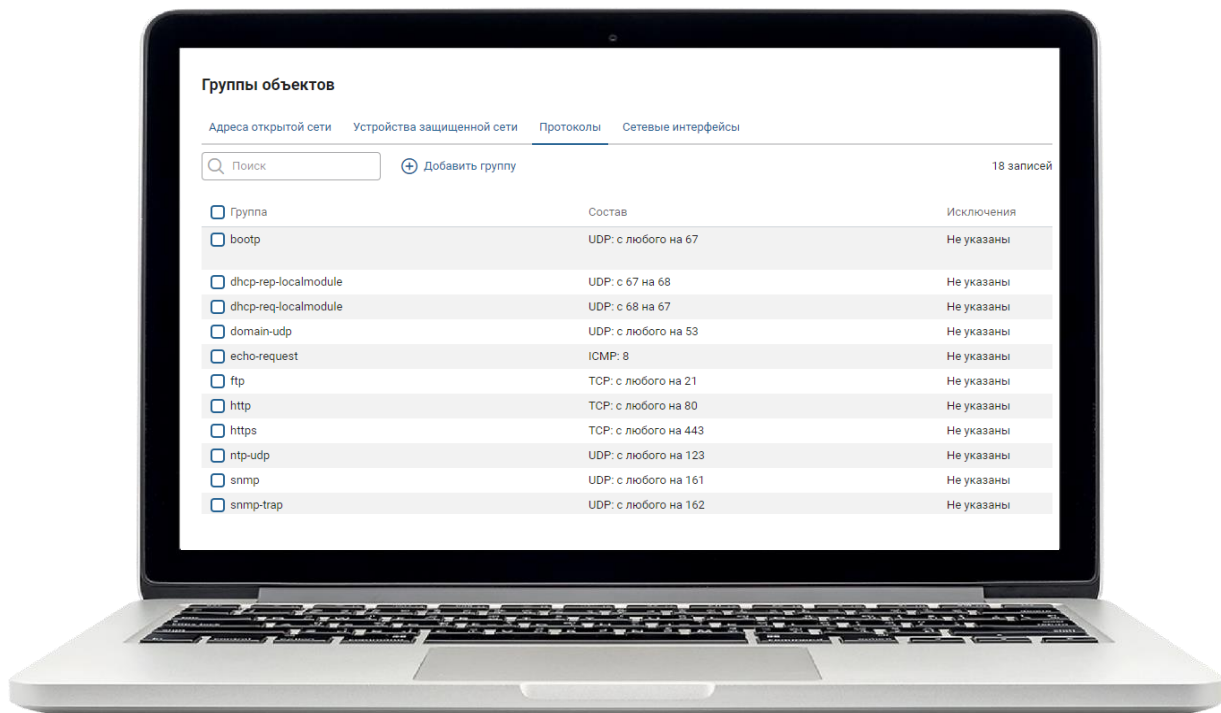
Группы объектов

Адреса открытой сети Устройства защищенной сети Протоколы Сетевые интерфейсы

Поиск

Добавить группу

18 записей

| Группа | Состав | Исключения |
|---|---|---|
| bootp | UDP: с любого на 67 | Не указаны |
| dhcp-rep-localmodule | UDP: с 67 на 68 | Не указаны |
| dhcp-req-localmodule | UDP: с 68 на 67 | Не указаны |
| domain-udp | UDP: с любого на 53 | Не указаны |
| echo-request | ICMP: 8 | Не указаны |
| ftp | TCP: с любого на 21 | Не указаны |
| http | TCP: с любого на 80 | Не указаны |
| https | TCP: с любого на 443 | Не указаны |
| ntp-udp | UDP: с любого на 123 | Не указаны |
| snmp | UDP: с любого на 161 | Не указаны |
| snmp-trap | UDP: с любого на 162 | Не указаны |